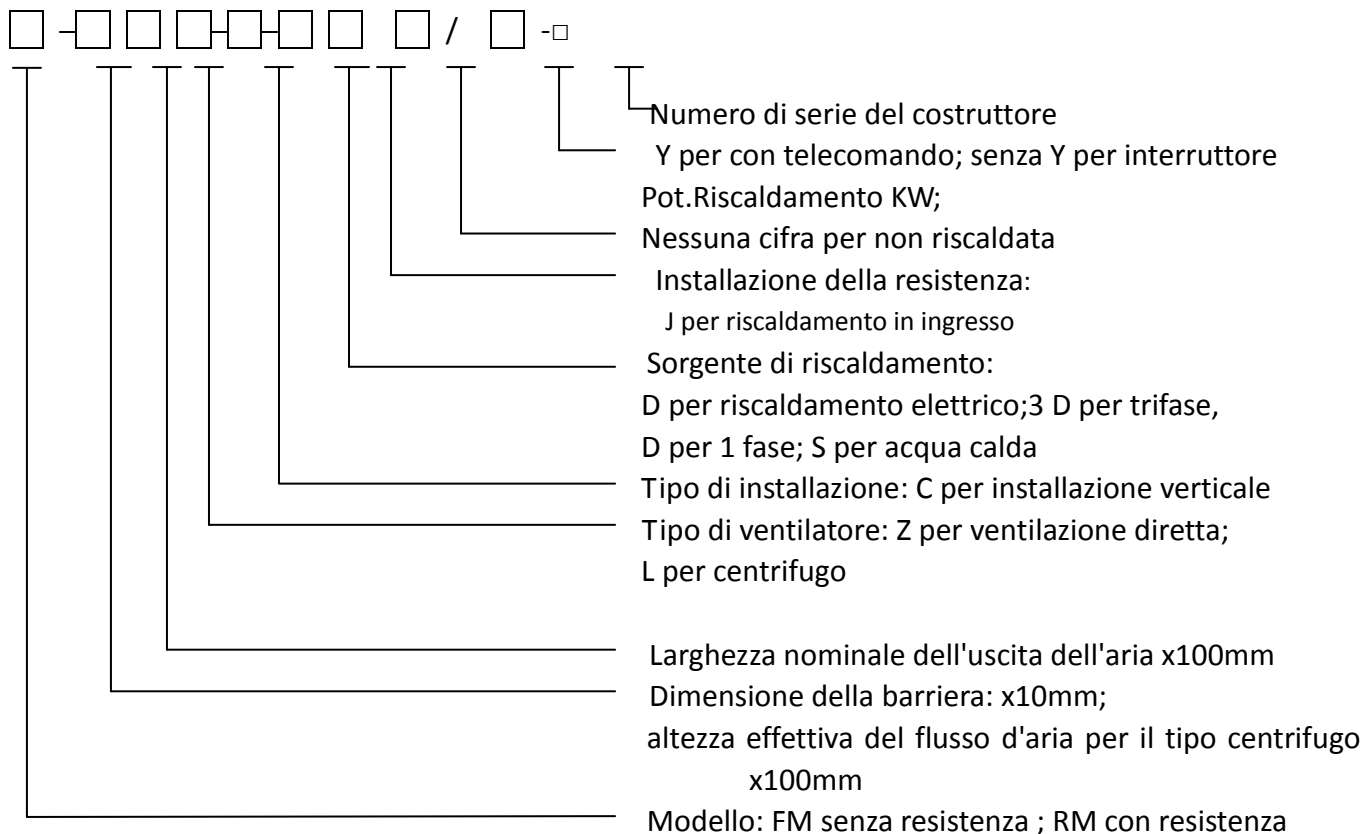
□ -□ □ □-□-□ □ □ / □ -□

Numero di serie del costruttore
Y per con telecomando; senza Y per interruttore
Pot.Riscaldamento KW;
Nessuna cifra per non riscaldata
Installazione della resistenza:
J per riscaldamento in ingresso
Sorgente di riscaldamento:
D per riscaldamento elettrico;3 D per trifase,
D per 1 fase; S per acqua calda
Tipo di installazione: C per installazione verticale
Tipo di ventilatore: Z per ventilazione diretta;
L per centrifugo

Larghezza nominale dell'uscita dell'aria x100mm
Dimensione della barriera: x10mm;
altezza effettiva del flusso d'aria per il tipo centrifugo x100mm
Modello: FM senza resistenza ; RM con resistenza